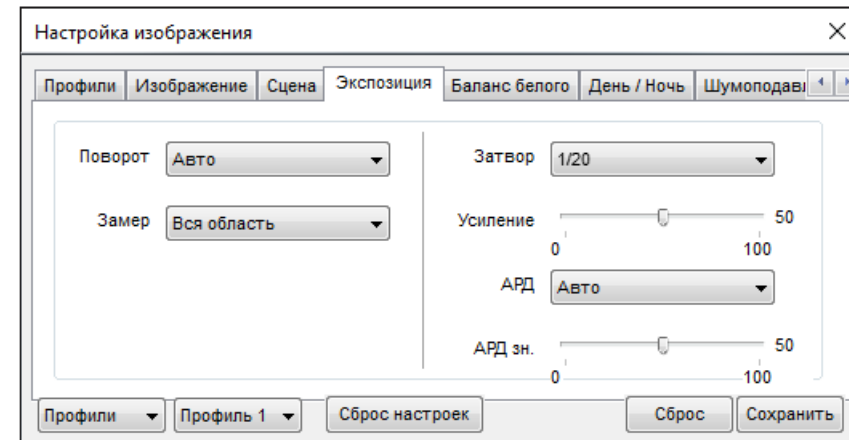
Настройка изображения

Профили | Изображение | Сцена | Экспозиция | Баланс белого | День / Ночь | Шумоподави

Поворот Авто

Замер Вся область

Затвор 1/20

Усиление 50
0 100

АРД Авто

АРД зн. 50
0 100

Профили Профиль 1 Сброс настроек Сброс Сохранить